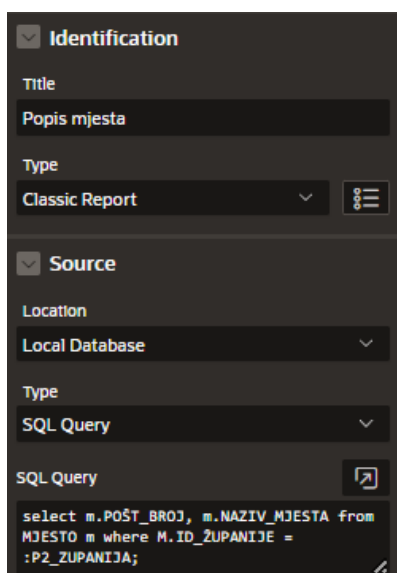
Identification

Title

Popis mjesta

Type

Classic Report

Source

Location

Local Database

Type

SQL Query

SQL Query

select m.POŠT_BROJ, m.NAZIV_MJESTA from MJESTO m where M.ID_ŽUPANIJE = :P2_ZUPANIJA;